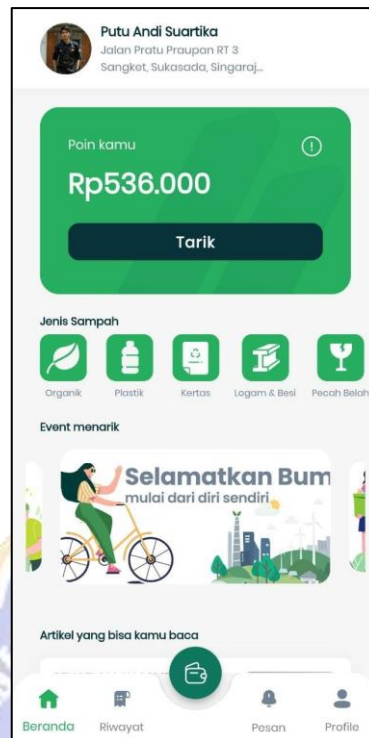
Putu Andi Suartika
Jalan Pratu Praupan RT 3
Sangket, Sukasada, Singaraj...

Poin kamu
Rp536.000
Tarik

Jenis Sampah
Organik
Plastik
Kertas
Logam & Besi
Pecah Belah

Event menarik
Selamatkan Bum
mulai dari diri sendiri

Artikel yang bisa kamu baca

Beranda
Riwayat
Pesan
Profile